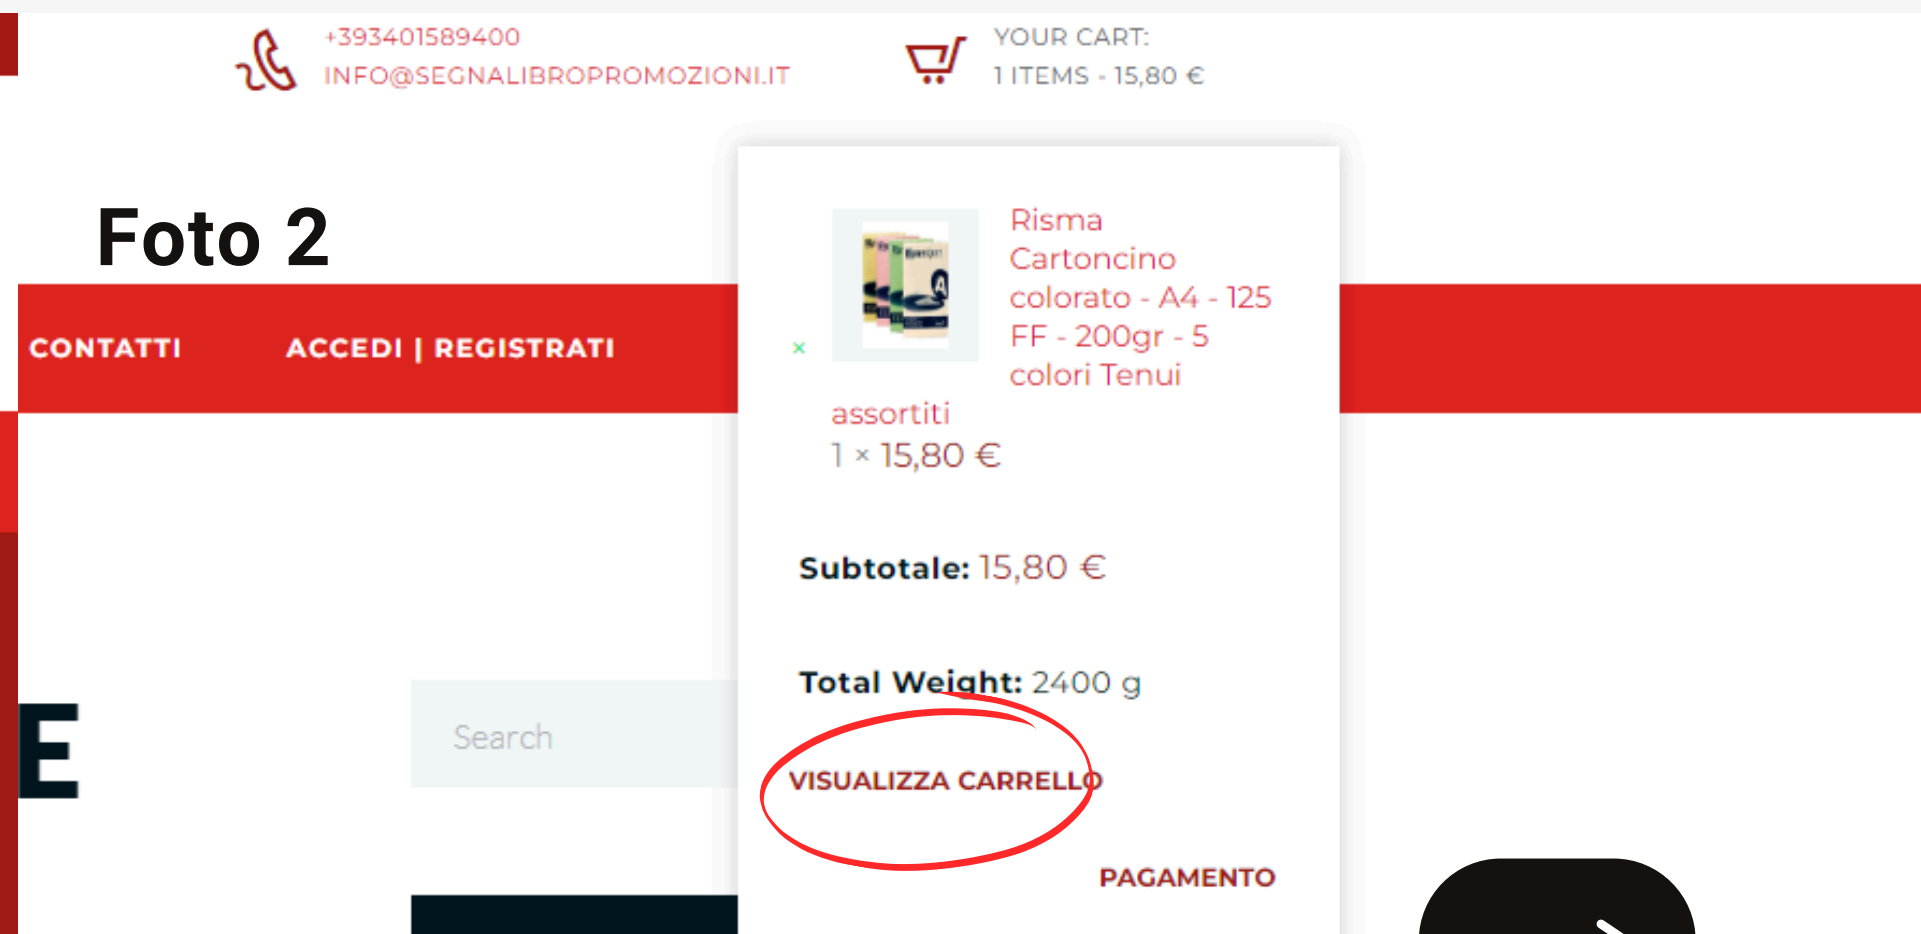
+393401589400
INFO@SEGNALIBROPROMOZIONI.IT

YOUR CART:
1 ITEMS - 15,80 €

Foto 2

CONTATTI

ACCEDI | REGISTRATI

×

Risma Cartoncino colorato - A4 - 125 FF - 200gr - 5 colori Tenui assortiti
1 × 15,80 €

Subtotale: 15,80 €

Total Weight: 2400 g

VISUALIZZA CARRELLO

PAGAMENTO

E

Search